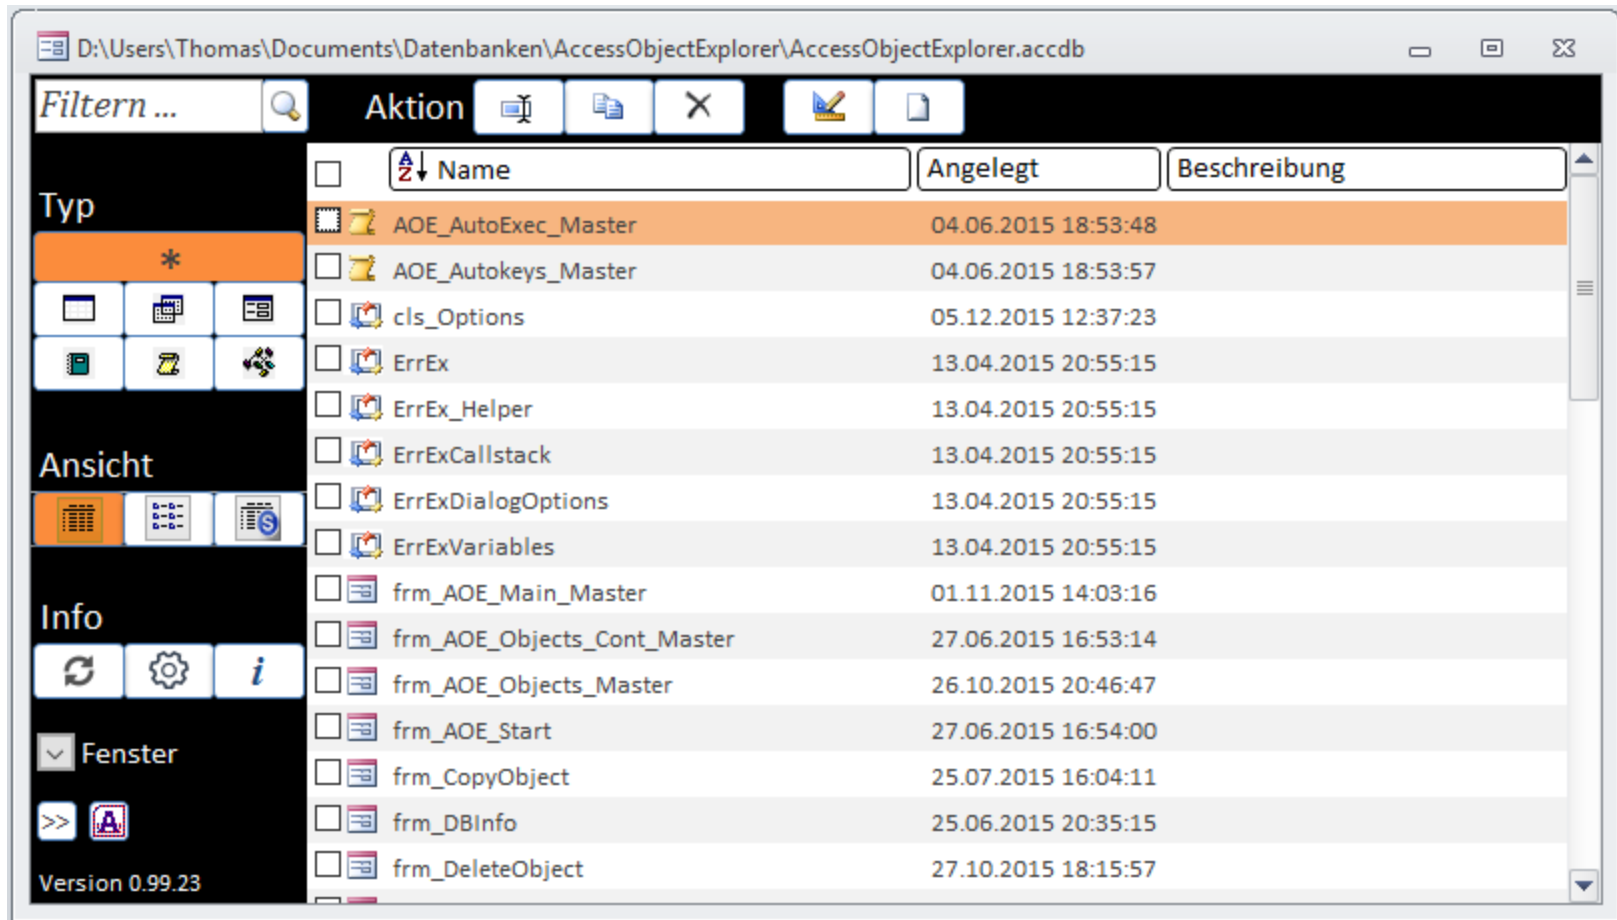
D:\Users\Thomas\Documents\Datenbanken\AccessObjectExplorer\AccessObjectExplorer.accdb

Filtern ...

Aktion

Typ

*

Ansicht

Info

$i$

Fenster

>>

Version 0.99.23

| | Name | Angelegt | Beschreibung |
|---|---|---|---|
| | AOE_AutoExec_Master | 04.06.2015 18:53:48 | |
| | AOE_Autokeys_Master | 04.06.2015 18:53:57 | |
| | cls_Options | 05.12.2015 12:37:23 | |
| | ErrEx | 13.04.2015 20:55:15 | |
| | ErrEx_Helper | 13.04.2015 20:55:15 | |
| | ErrExCallstack | 13.04.2015 20:55:15 | |
| | ErrExDialogOptions | 13.04.2015 20:55:15 | |
| | ErrExVariables | 13.04.2015 20:55:15 | |
| | frm_AOE_Main_Master | 01.11.2015 14:03:16 | |
| | frm_AOE_Objects_Cont_Master | 27.06.2015 16:53:14 | |
| | frm_AOE_Objects_Master | 26.10.2015 20:46:47 | |
| | frm_AOE_Start | 27.06.2015 16:54:00 | |
| | frm_CopyObject | 25.07.2015 16:04:11 | |
| | frm_DBInfo | 25.06.2015 20:35:15 | |
| | frm_DeleteObject | 27.10.2015 18:15:57 | |